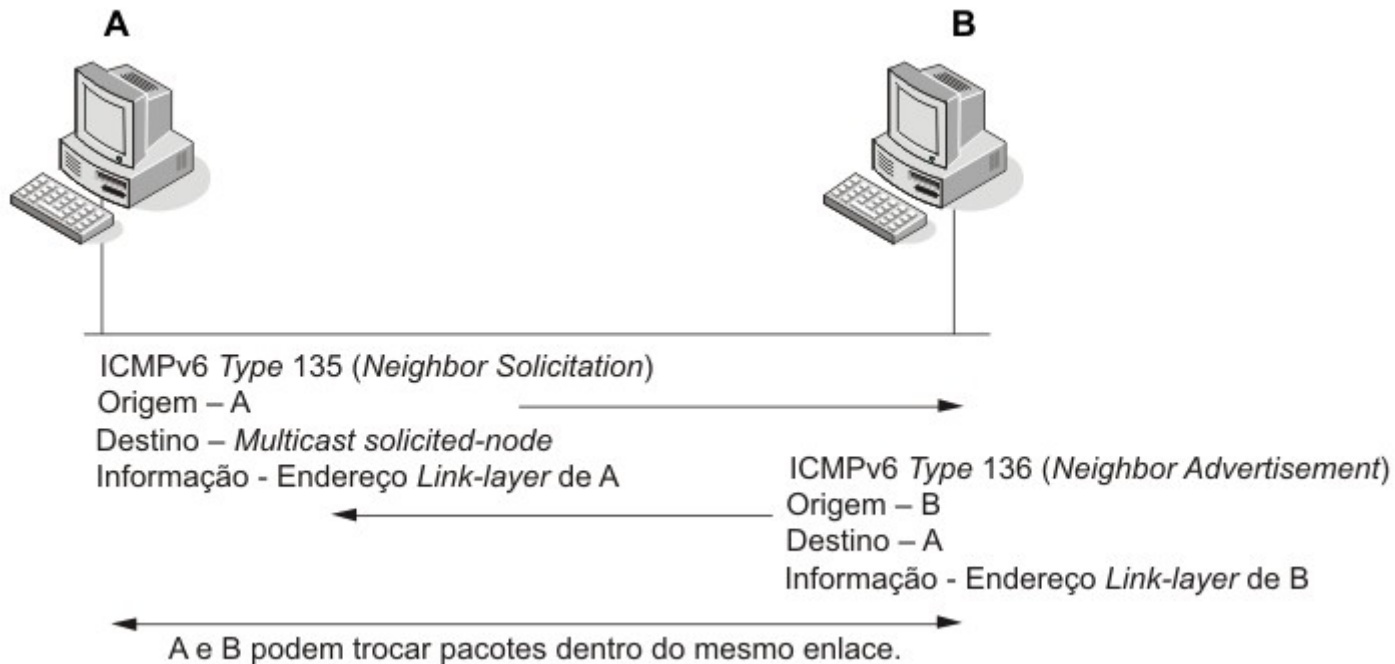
A

B

ICMPv6 *Type* 135 (*Neighbor Solicitation*)
Origem – A
Destino – *Multicast solicited-node*
Informação - Endereço *Link-layer* de A

ICMPv6 *Type* 136 (*Neighbor Advertisement*)
Origem – B
Destino – A
Informação - Endereço *Link-layer* de B

A e B podem trocar pacotes dentro do mesmo enlace.